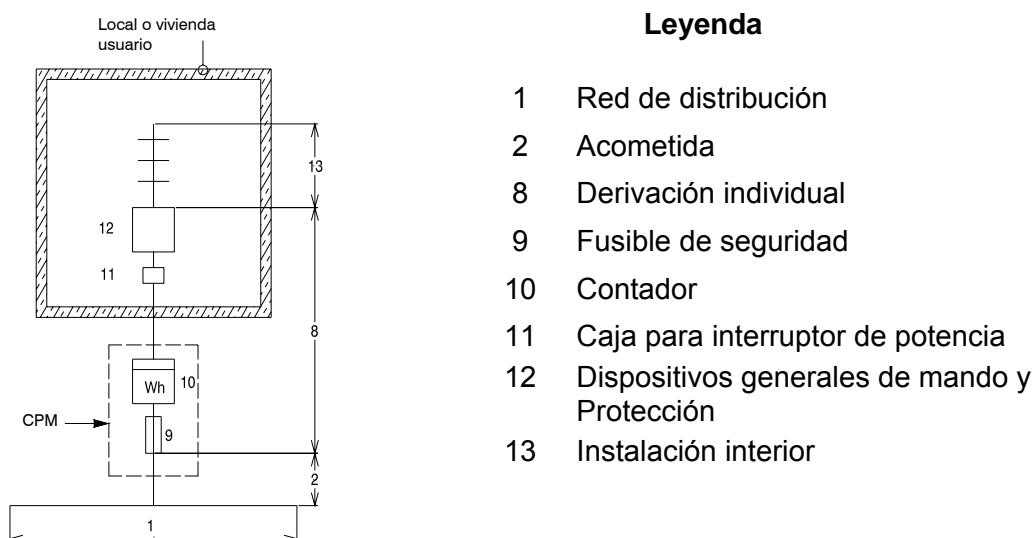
Local o vivienda usuario

13

12

11

8

Wh

10

CPM

9

2

1

**Leyenda**

1 Red de distribución
2 Acometida
8 Derivación individual
9 Fusible de seguridad
10 Contador
11 Caja para interruptor de potencia
12 Dispositivos generales de mando y Protección
13 Instalación interior